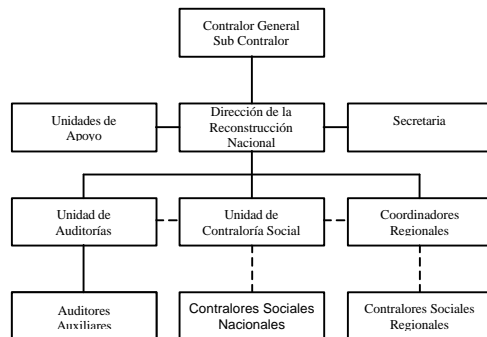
Contralor General
Sub Contralor

Unidades de Apoyo

Dirección de la Reconstrucción Nacional

Secretaria

Unidad de Auditorías

Unidad de Contraloría Social

Coordinadores Regionales

Auditores Auxiliares

Contralores Sociales Nacionales

Contralores Sociales Regionales